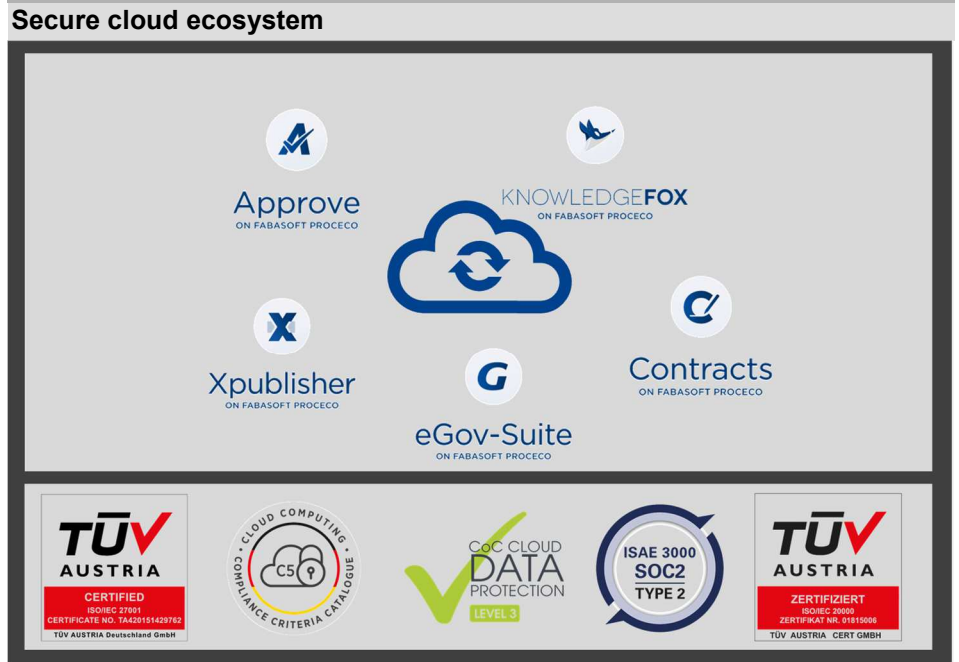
Secure cloud ecosystem

Approve
ON FABASOFT PROCECO

KNOWLEDGEFOX
ON FABASOFT PROCECO

Xpublisher
ON FABASOFT PROCECO

Contracts
ON FABASOFT PROCECO

eGov-Suite
ON FABASOFT PROCECO

TÜV AUSTRIA
CERTIFIED
ISO/IEC 27001
CERTIFICATE NO. TA420151429762
TÜV AUSTRIA Deutschland GmbH

CLOUD COMPUTING COMPLIANCE CRITERIA CATALOGUE
C5

CoC CLOUD DATA PROTECTION
LEVEL 3

ISAE 3000
SOC2
TYPE 2

TÜV AUSTRIA
ZERTIFIZIERT
ISO/IEC 20000
ZERTIFIKAT NR. 01815006
TÜV AUSTRIA CERT GMBH